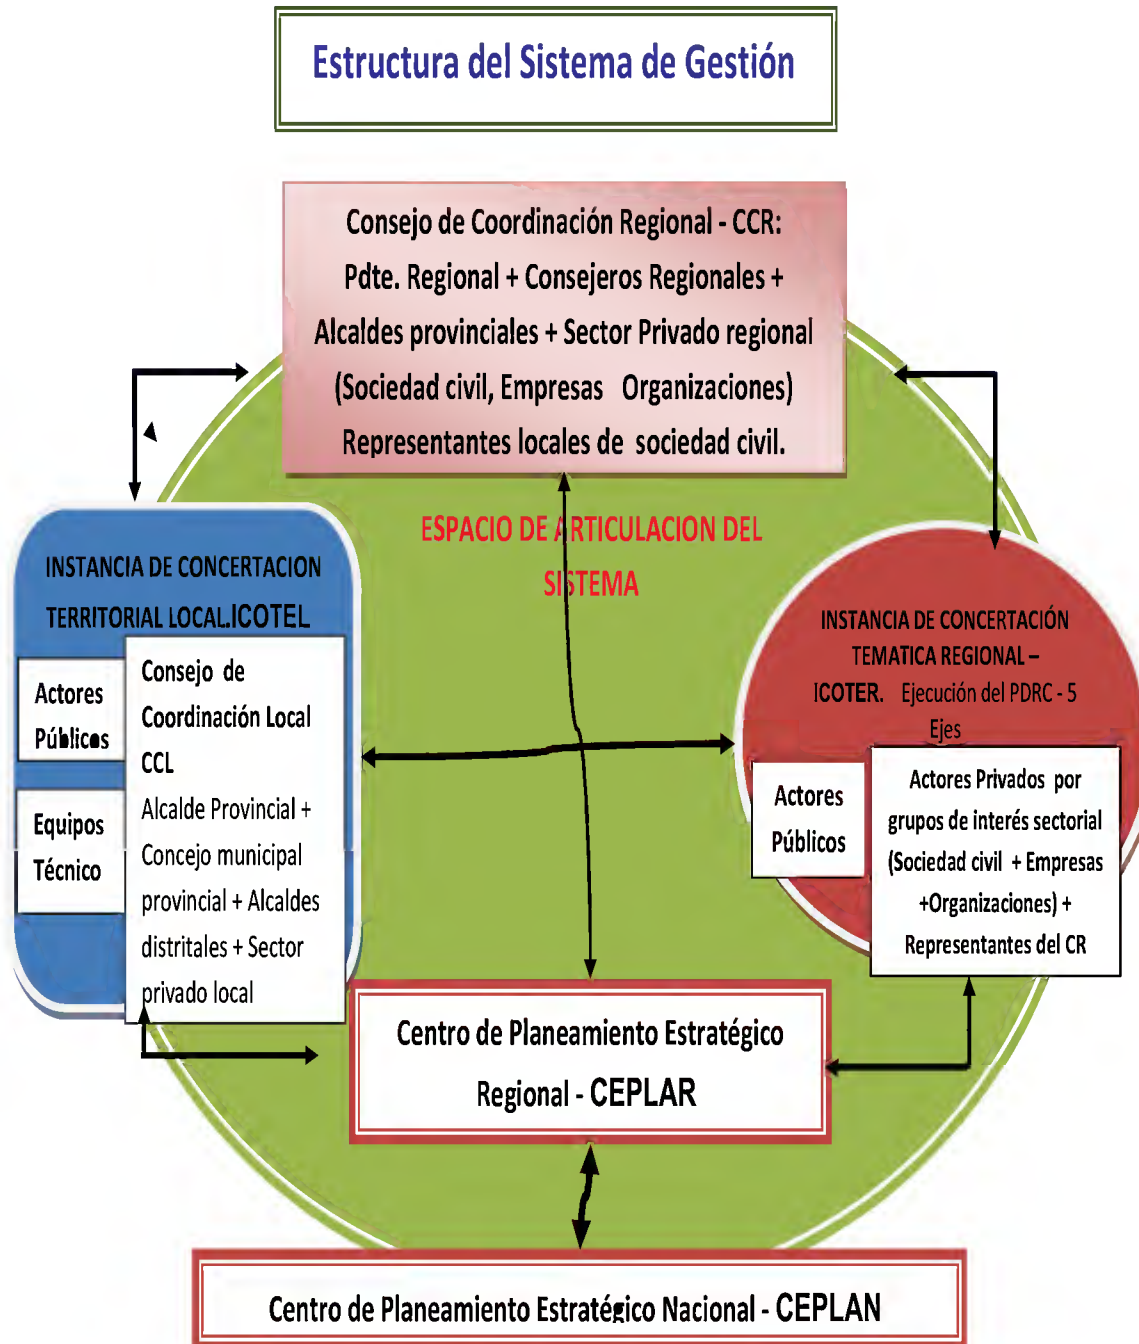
Estructura del Sistema de Gestión

Consejo de Coordinación Regional - CCR:
Pdte. Regional + Consejeros Regionales +
Alcaldes provinciales + Sector Privado regional
(Sociedad civil, Empresas Organizaciones)
Representantes locales de sociedad civil.

ESPACIO DE ARTICULACION DEL SISTEMA

INSTANCIA DE CONCERTACION TERRITORIAL LOCAL.ICOTEL

Actores Públicos

Equipos Técnico

Consejo de Coordinación Local CCL
Alcalde Provincial + Concejo municipal provincial + Alcaldes distritales + Sector privado local

INSTANCIA DE CONCERTACIÓN TEMATICA REGIONAL – ICOTER. Ejecución del PDRC - 5 Ejes

Actores Públicos

Actores Privados por grupos de interés sectorial (Sociedad civil + Empresas +Organizaciones) + Representantes del CR

Centro de Planeamiento Estratégico Regional - CEPLAR

Centro de Planeamiento Estratégico Nacional - CEPLAN